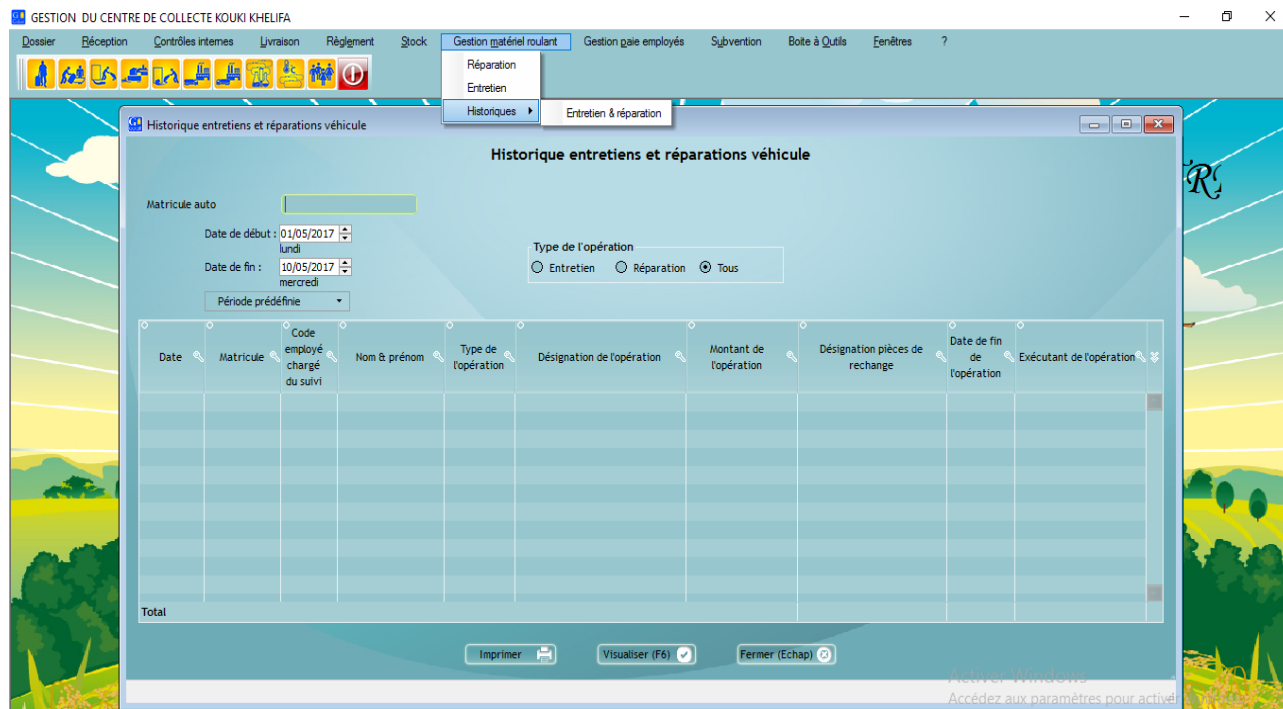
GESTION DU CENTRE DE COLLECTE KOUKI KHELIFA

Dossier Réception Contrôles internes Livraison Règlement Stock Gestion matériel roulant Gestion paie employés Subvention Boite à Outils Fenêtres ?

Réparation
Entretien
Historiques
Entretien & réparation

Historique entretiens et réparations véhicule

Historique entretiens et réparations véhicule

Matricule auto

Date de début : 01/05/2017
lundi
Date de fin : 10/05/2017
mercredi
Période prédéfinie

Type de l'opération
Entretien Réparation Tous

| Date | Matricule | Code employé chargé du suivi | Nom & prénom | Type de l'opération | Désignation de l'opération | Montant de l'opération | Désignation pièces de rechange | Date de fin de l'opération | Exécutant de l'opération |
|---|---|---|---|---|---|---|---|---|---|

Total

Imprimer Visualiser (F6) Fermer (Echap)

Activer Windows
Accédez aux paramètres pour activ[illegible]